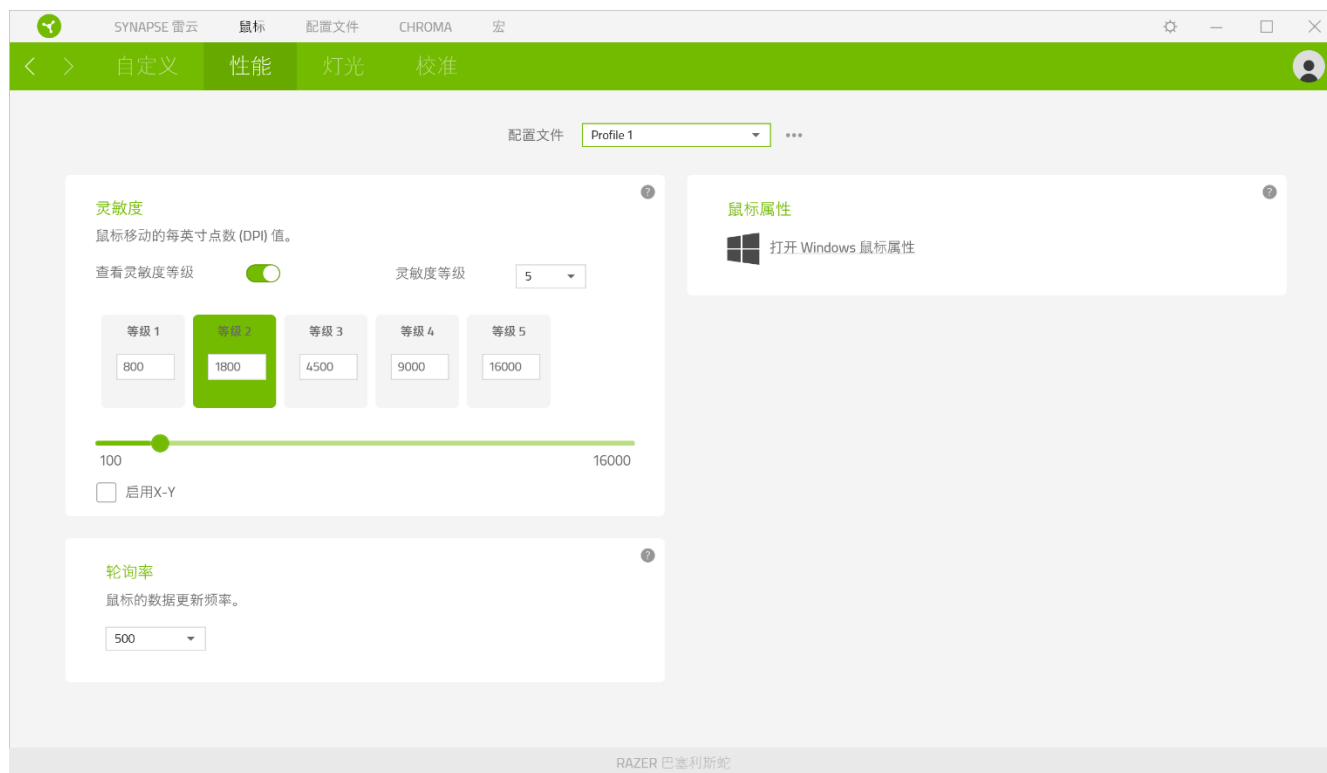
SYNAPSE 雷云　鼠标　配置文件　CHROMA　宏

自定义　性能　灯光　校准

配置文件　Profile 1

灵敏度
鼠标移动的每英寸点数 (DPI) 值。
查看灵敏度等级　灵敏度等级　5

| 等级 1 | 等级 2 | 等级 3 | 等级 4 | 等级 5 |
|---|---|---|---|---|
| 800 | 1800 | 4500 | 9000 | 16000 |

100　16000
启用X-Y

轮询率
鼠标的数据更新频率。
500

鼠标属性
打开 Windows 鼠标属性

RAZER 巴塞利斯蛇